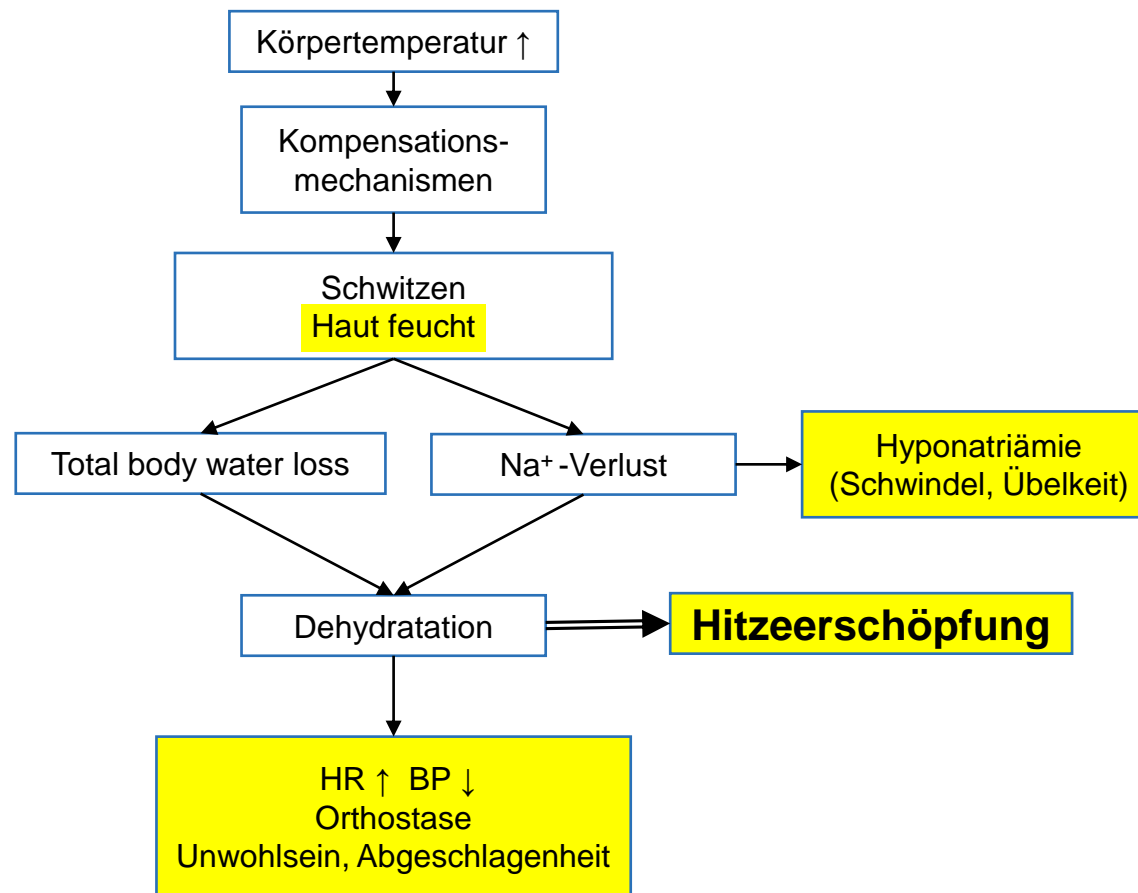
Körpertemperatur ↑

Kompensationsmechanismen

Schwitzen
Haut feucht

Total body water loss

Na$^+$ -Verlust

Hyponatriämie
(Schwindel, Übelkeit)

Dehydratation

Hitzeerschöpfung

HR ↑ BP ↓
Orthostase
Unwohlsein, Abgeschlagenheit